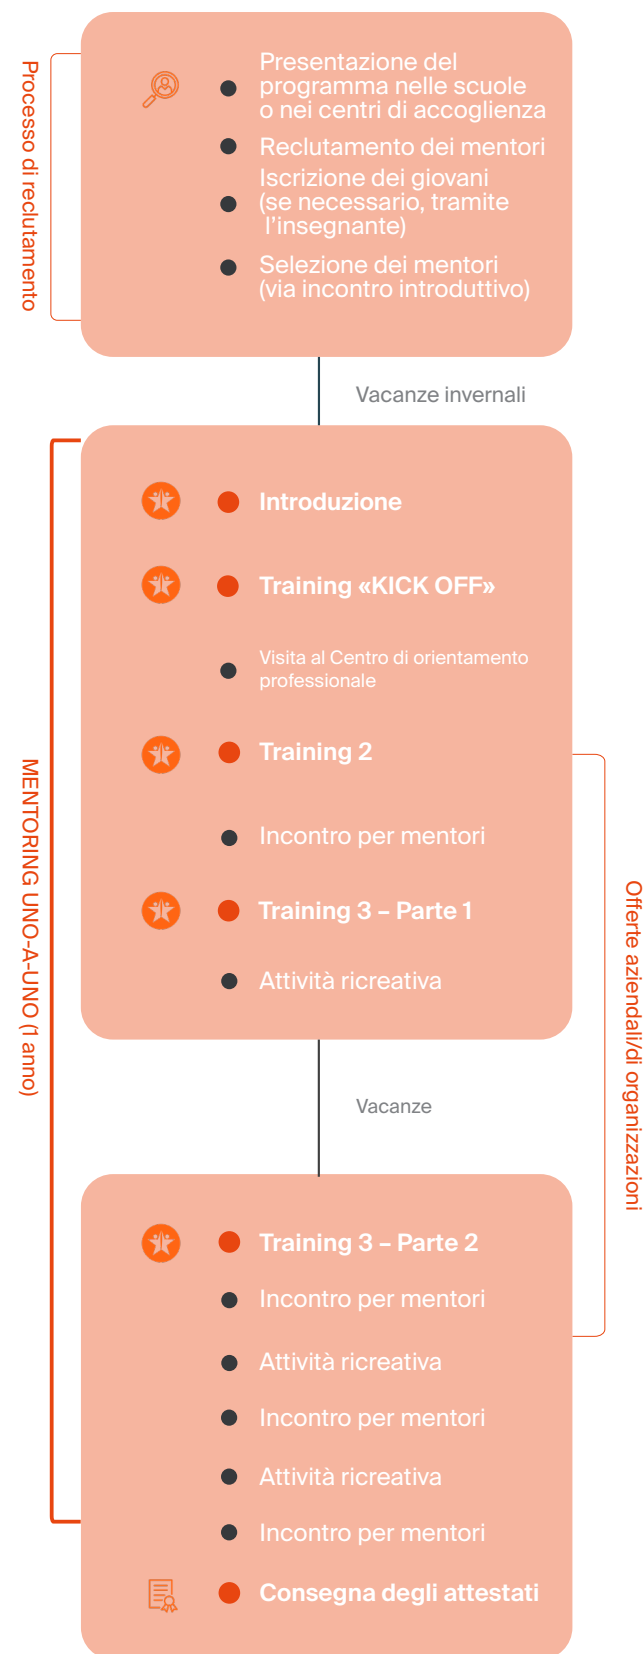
Processo di reclutamento

Presentazione del programma nelle scuole o nei centri di accoglienza

Reclutamento dei mentori

Iscrizione dei giovani (se necessario, tramite l'insegnante)

Selezione dei mentori (via incontro introduttivo)

Vacanze invernali

MENTORING UNO-A-UNO (1 anno)

Introduzione

Training «KICK OFF»

Visita al Centro di orientamento professionale

Training 2

Incontro per mentori

Training 3 – Parte 1

Attività ricreativa

Offerte aziendali/di organizzazioni

Vacanze

Training 3 – Parte 2

Incontro per mentori

Attività ricreativa

Incontro per mentori

Attività ricreativa

Incontro per mentori

Consegna degli attestati